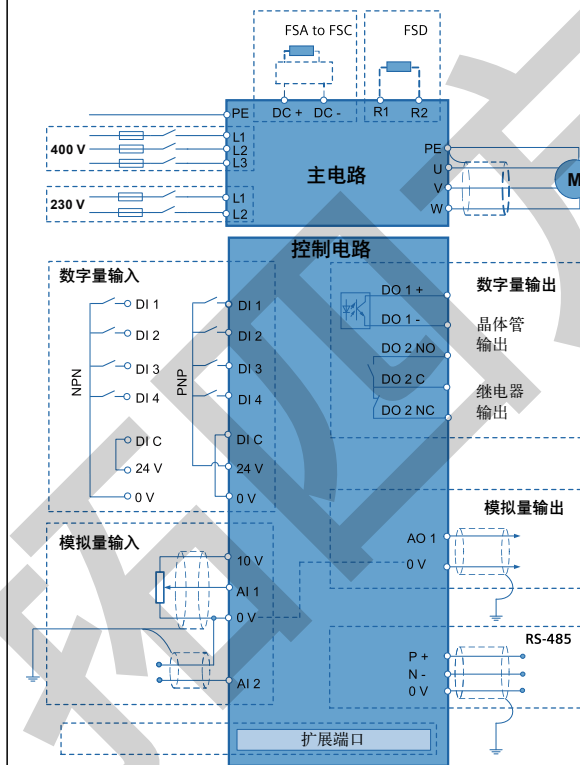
FSA to FSC
FSD
PE
DC +
DC -
R1
R2
400 V
L1
L2
L3
230 V
L1
L2
主电路
PE
U
V
W
M
控制电路
数字量输入
DI 1
DI 2
DI 3
DI 4
DI C
24 V
0 V
NPN
PNP
DI 1
DI 2
DI 3
DI 4
DI C
24 V
0 V
数字量输出
DO 1 +
DO 1 -
DO 2 NO
DO 2 C
DO 2 NC
晶体管
输出
继电器
输出
模拟量输出
AO 1
0 V
模拟量输入
10 V
AI 1
0 V
AI 2
RS-485
P +
N -
0 V
扩展端口